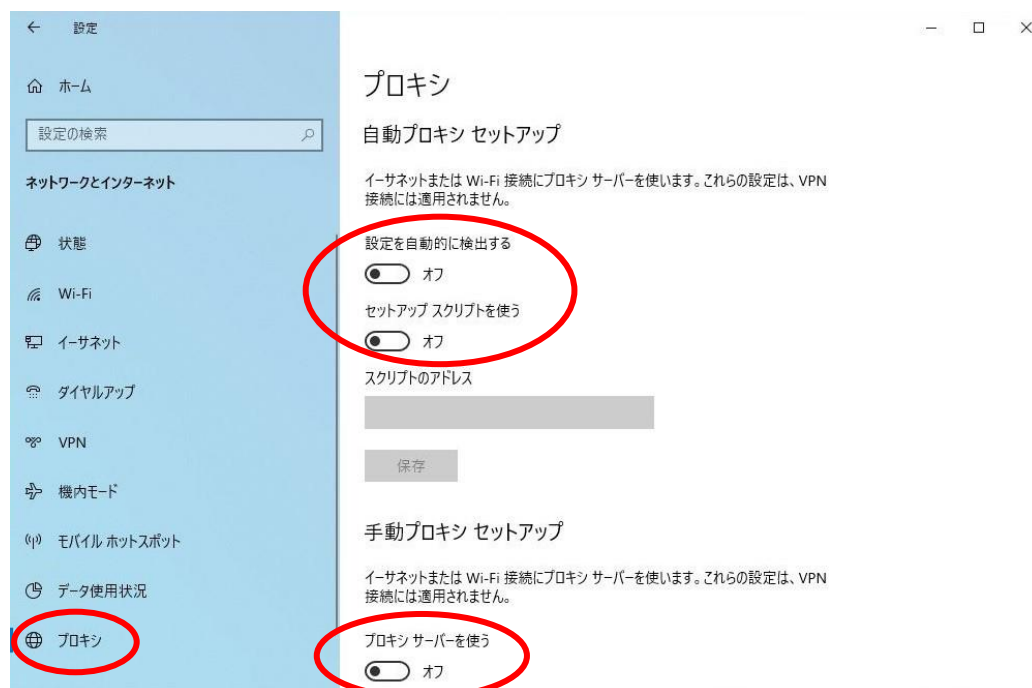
← 設定

ホーム

設定の検索

ネットワークとインターネット

状態

Wi-Fi

イーサネット

ダイヤルアップ

VPN

機内モード

モバイル ホットスポット

データ使用状況

プロキシ

プロキシ

自動プロキシ セットアップ

イーサネットまたは Wi-Fi 接続にプロキシ サーバーを使います。これらの設定は、VPN 接続には適用されません。

設定を自動的に検出する

オフ

セットアップ スクリプトを使う

オフ

スクリプトのアドレス

保存

手動プロキシ セットアップ

イーサネットまたは Wi-Fi 接続にプロキシ サーバーを使います。これらの設定は、VPN 接続には適用されません。

プロキシ サーバーを使う

オフ